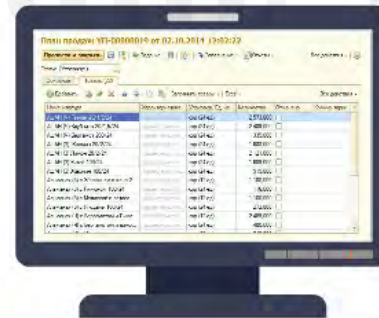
План продаж УП-00000019 от 02.10.2014 12:02:22

Провести и закрыть

Все действия

Основное

Добавить

Заполнить товары

Все действия

| Номенклатура | | | Количество | | |
|---|---|---|---|---|---|
| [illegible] | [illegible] | шт (1 шт) | 2 570,000 | | |
| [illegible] | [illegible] | шт (1 шт) | 2 490,000 | | |
| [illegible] | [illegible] | шт (1 шт) | 325,000 | | |
| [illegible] | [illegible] | шт (1 шт) | 1 000,000 | | |
| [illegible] | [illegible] | шт (1 шт) | 2 110,000 | | |
| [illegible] | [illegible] | шт (1 шт) | 1 000,000 | | |
| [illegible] | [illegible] | шт (1 шт) | 315,000 | | |
| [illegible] | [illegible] | шт (1 шт) | 1 150,000 | | |
| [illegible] | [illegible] | шт (1 шт) | 5,000 | | |
| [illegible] | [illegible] | шт (1 шт) | 1 150,000 | | |
| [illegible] | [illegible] | шт (1 шт) | 1 000,000 | | |
| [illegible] | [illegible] | шт (1 шт) | 2 490,000 | | |
| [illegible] | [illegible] | шт (1 шт) | 400,000 | | |